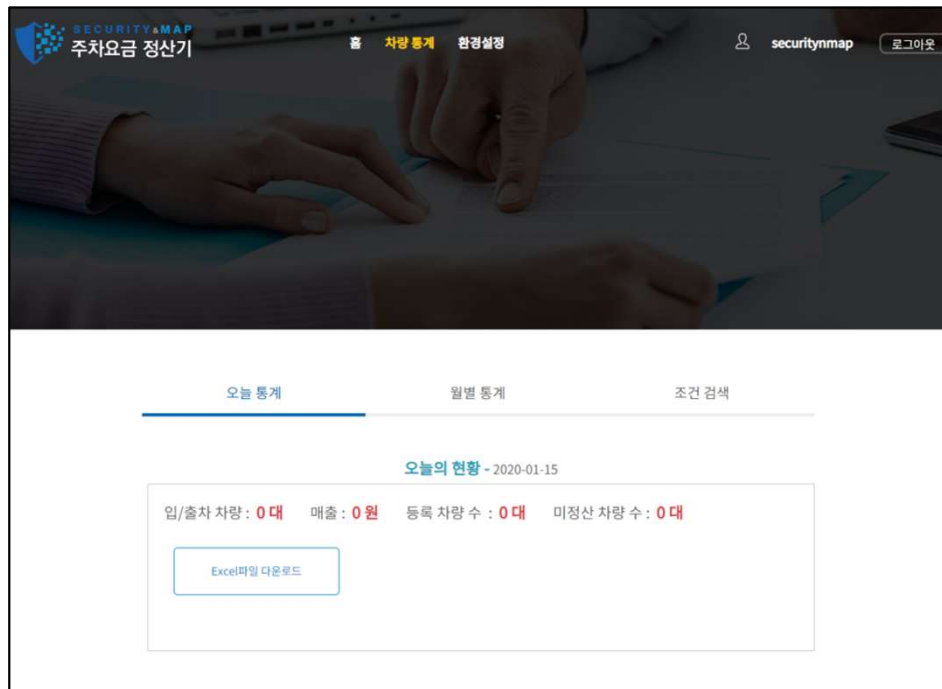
SECURITY&MAP
주차요금 정산기

홈 차량 통계 환경설정

securitynmap 로그아웃

오늘 통계 월별 통계 조건 검색

오늘의 현황 - 2020-01-15

입/출차 차량 : 0 대 매출 : 0 원 등록 차량 수 : 0 대 미정산 차량 수 : 0 대

Excel파일 다운로드